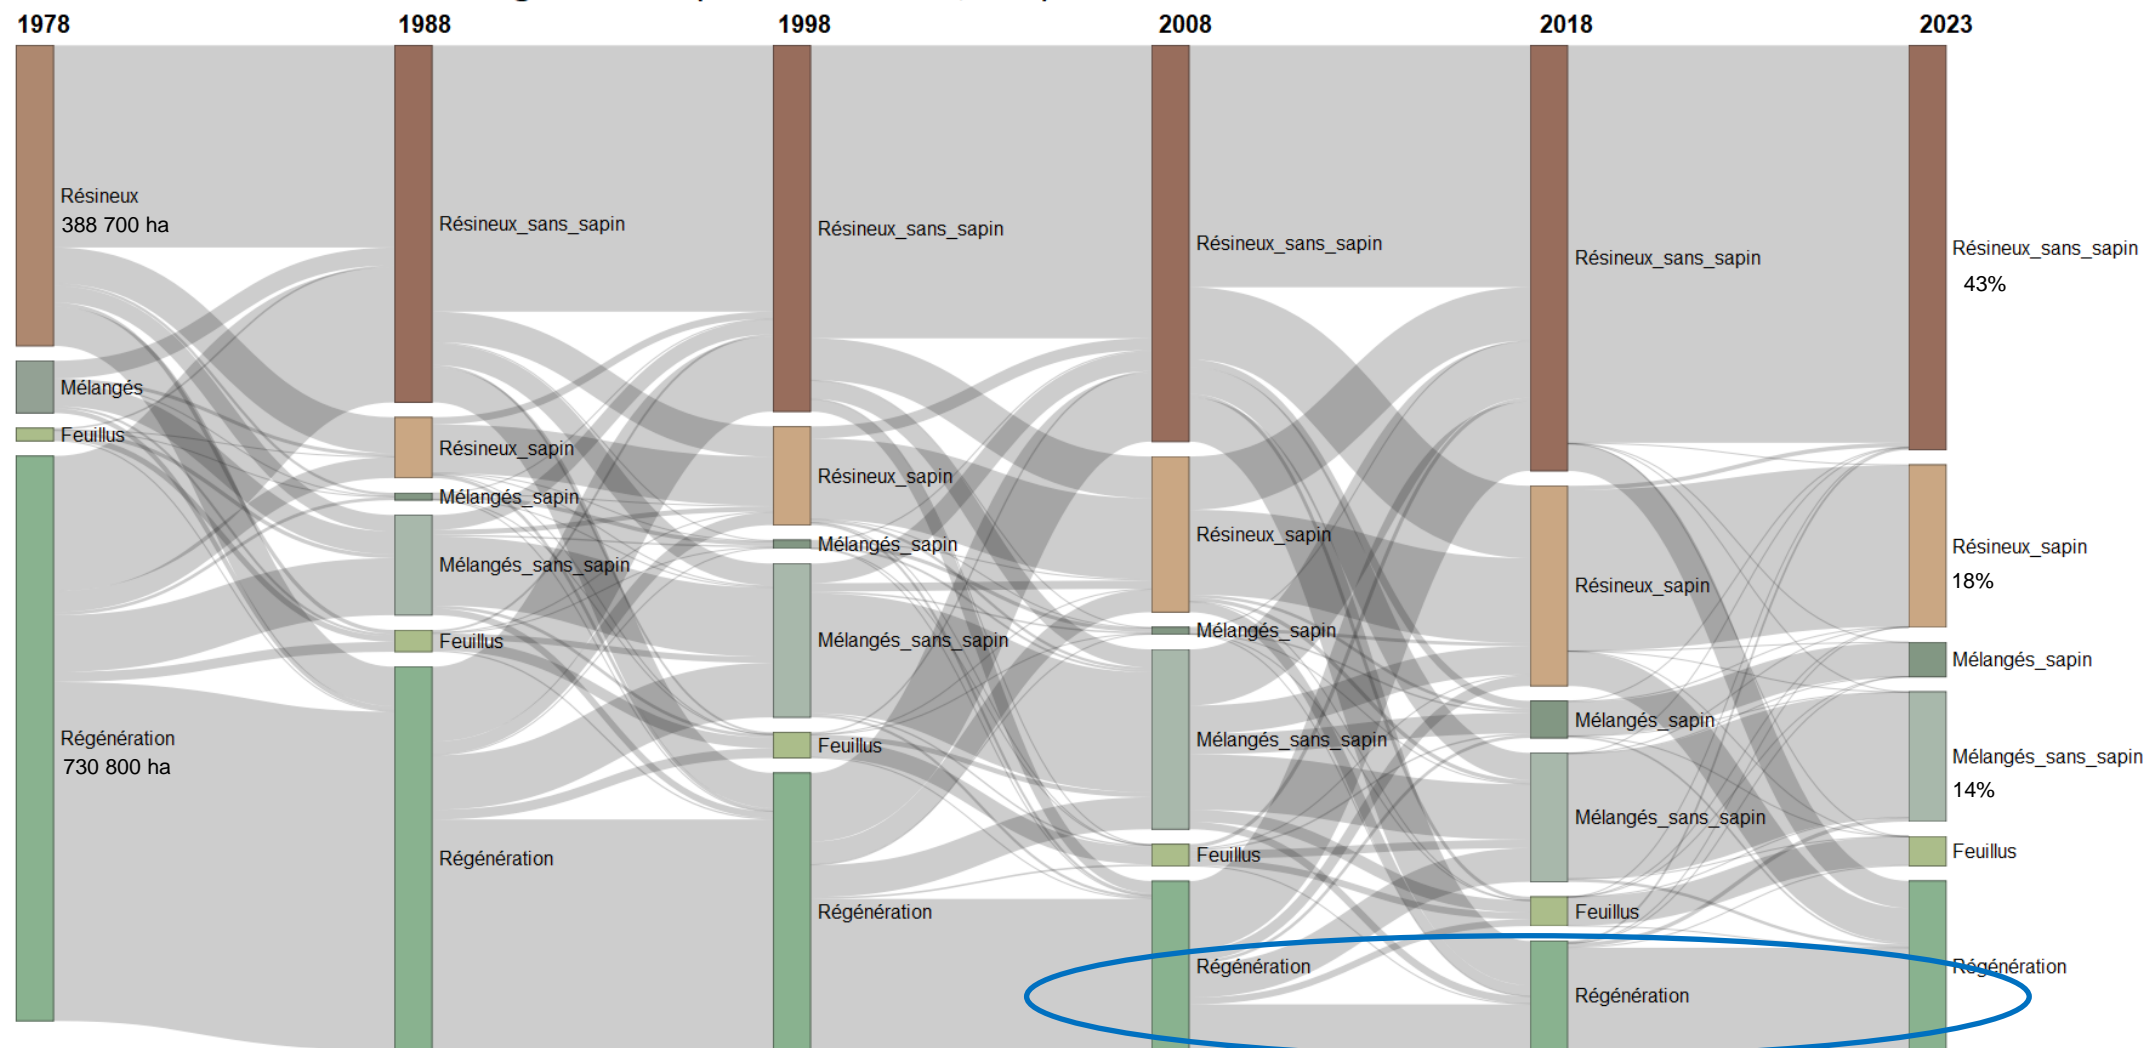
1978
1988
1998
2008
2018
2023

Résineux
388 700 ha
Mélangés
Feuillus
Régénération
730 800 ha

Résineux_sans_sapin
Résineux_sapin
Mélangés_sapin
Mélangés_sans_sapin
Feuillus
Régénération

Résineux_sans_sapin
Résineux_sapin
Mélangés_sapin
Mélangés_sans_sapin
Feuillus
Régénération

Résineux_sans_sapin
Résineux_sapin
Mélangés_sapin
Mélangés_sans_sapin
Feuillus
Régénération

Résineux_sans_sapin
Résineux_sapin
Mélangés_sapin
Mélangés_sans_sapin
Feuillus
Régénération

Résineux_sans_sapin
43%
Résineux_sapin
18%
Mélangés_sapin
Mélangés_sans_sapin
14%
Feuillus
Régénération